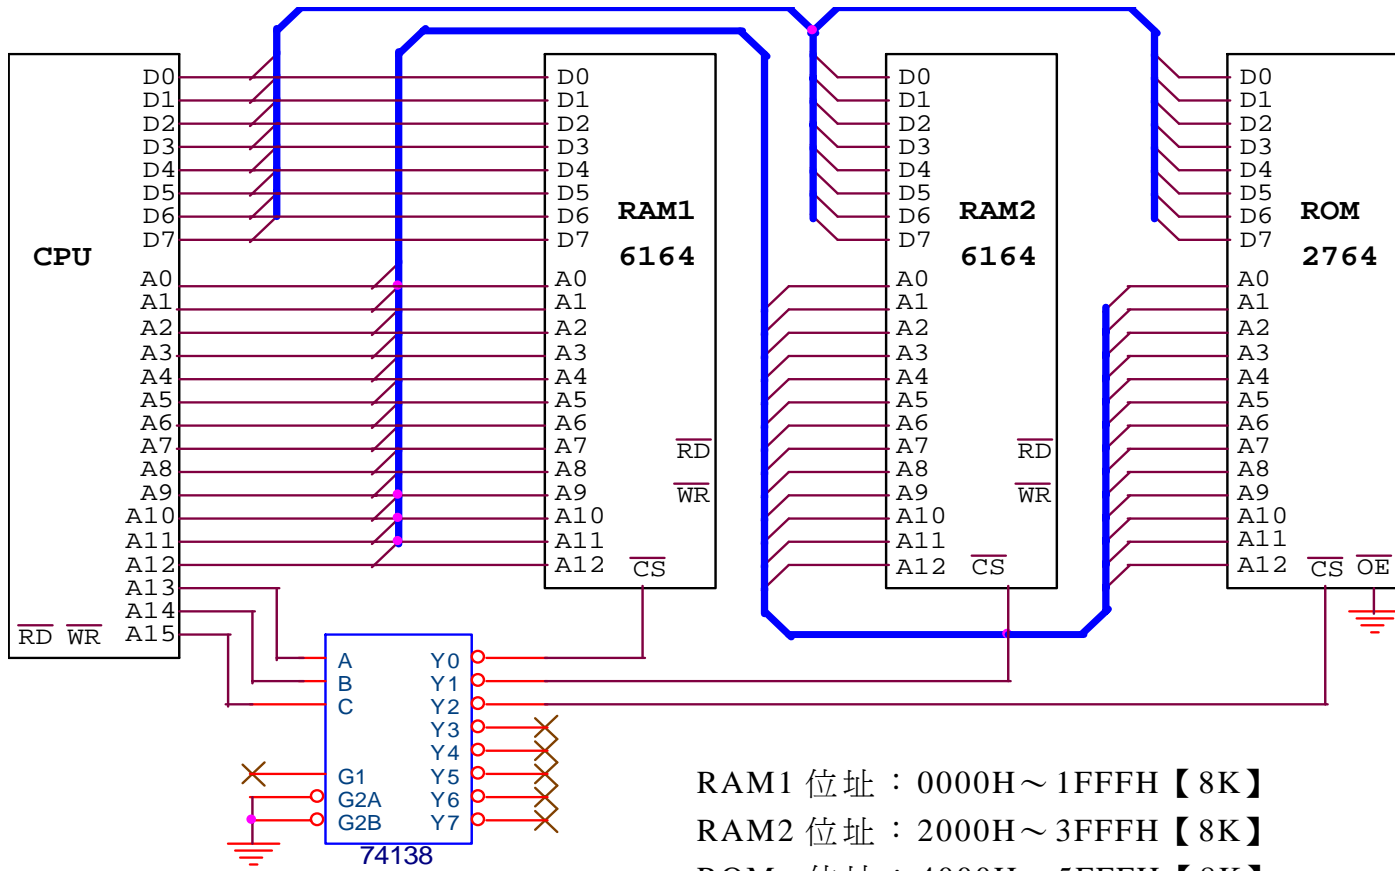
CPU
D0
D1
D2
D3
D4
D5
D6
D7
A0
A1
A2
A3
A4
A5
A6
A7
A8
A9
A10
A11
A12
A13
A14
A15
$\overline{RD}$ $\overline{WR}$

RAM1
6164
D0
D1
D2
D3
D4
D5
D6
D7
A0
A1
A2
A3
A4
A5
A6
A7
A8
A9
A10
A11
A12
$\overline{RD}$
$\overline{WR}$
$\overline{CS}$

RAM2
6164
D0
D1
D2
D3
D4
D5
D6
D7
A0
A1
A2
A3
A4
A5
A6
A7
A8
A9
A10
A11
A12
$\overline{RD}$
$\overline{WR}$
$\overline{CS}$

ROM
2764
D0
D1
D2
D3
D4
D5
D6
D7
A0
A1
A2
A3
A4
A5
A6
A7
A8
A9
A10
A11
A12
$\overline{CS}$ $\overline{OE}$

A
B
C
G1
G2A
G2B
Y0
Y1
Y2
Y3
Y4
Y5
Y6
Y7
74138

RAM1 位址：0000H～1FFFH【8K】
RAM2 位址：2000H～3FFFH【8K】
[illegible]